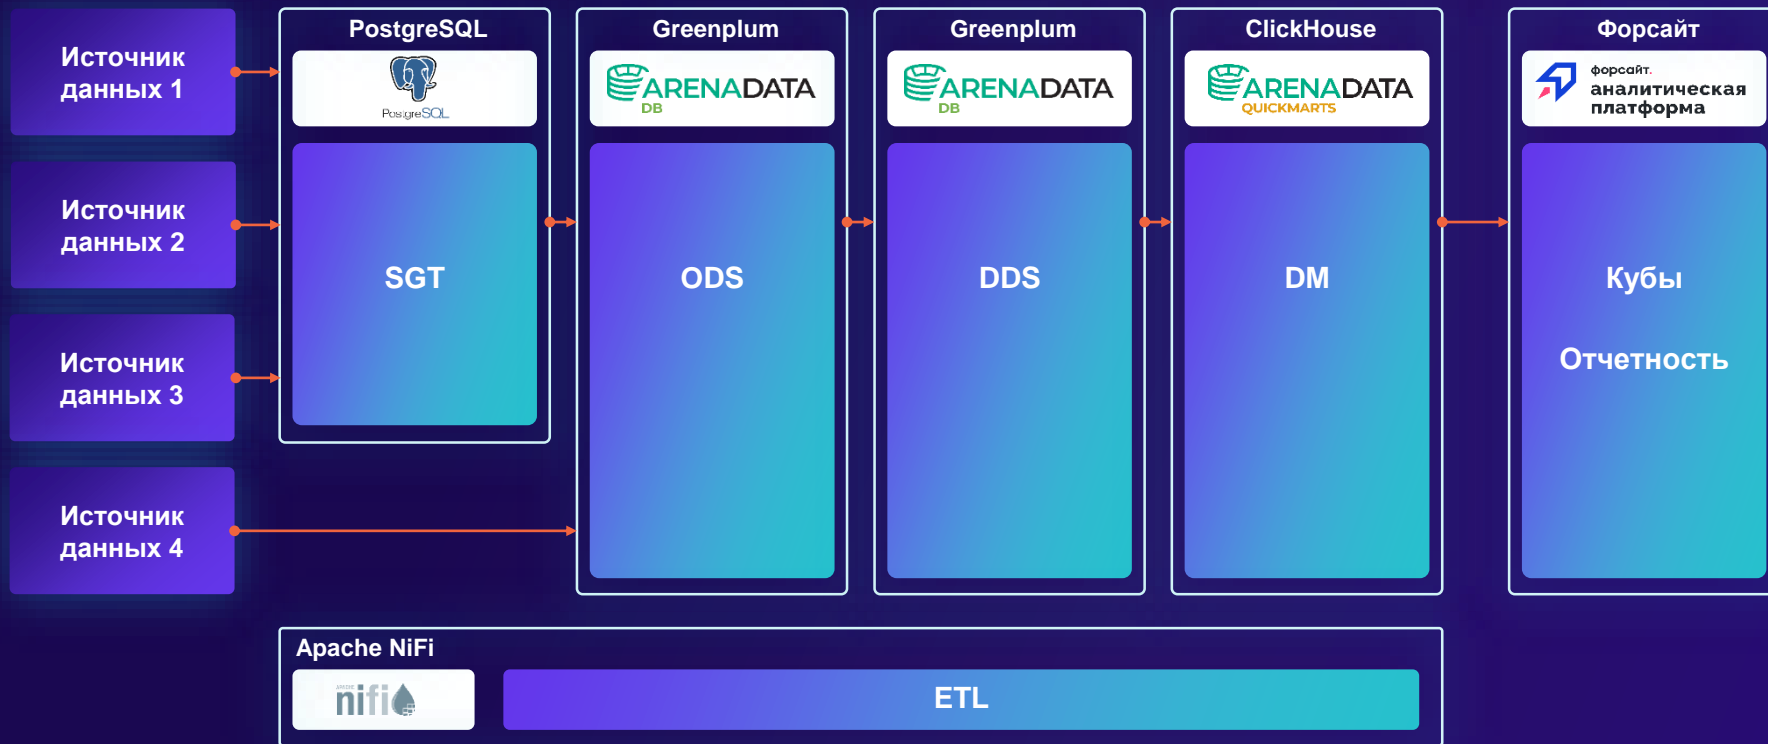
Источник данных 1

Источник данных 2

Источник данных 3

Источник данных 4

PostgreSQL
PostgreSQL
SGT

Greenplum
ARENADATA DB
ODS

Greenplum
ARENADATA DB
DDS

ClickHouse
ARENADATA QUICKMARTS
DM

Форсайт
форсайт. аналитическая платформа
Кубы
Отчетность

Apache NiFi
nifi
ETL